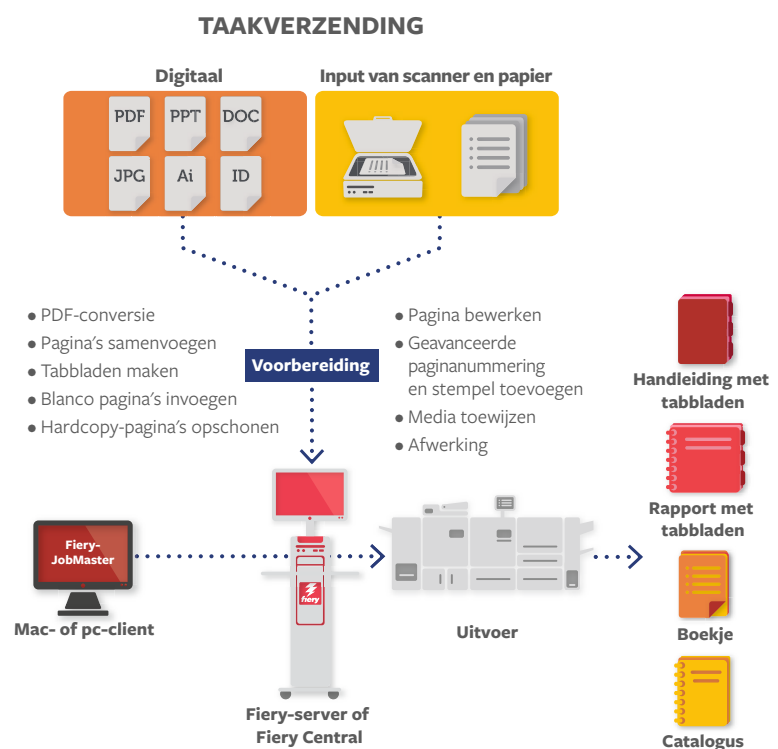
TAAKVERZENDING

Digitaal

PDF PPT DOC
JPG Ai ID

Input van scanner en papier

• PDF-conversie
• Pagina's samenvoegen
• Tabbladen maken
• Blanco pagina's invoegen
• Hardcopy-pagina's opschonen

Voorbereiding

• Pagina bewerken
• Geavanceerde paginanummering en stempel toevoegen
• Media toewijzen
• Afwerking

Handleiding met tabbladen

Rapport met tabbladen

Fiery-JobMaster

Mac- of pc-client

fiery

Fiery-server of Fiery Central

Uitvoer

Boekje

Catalogus